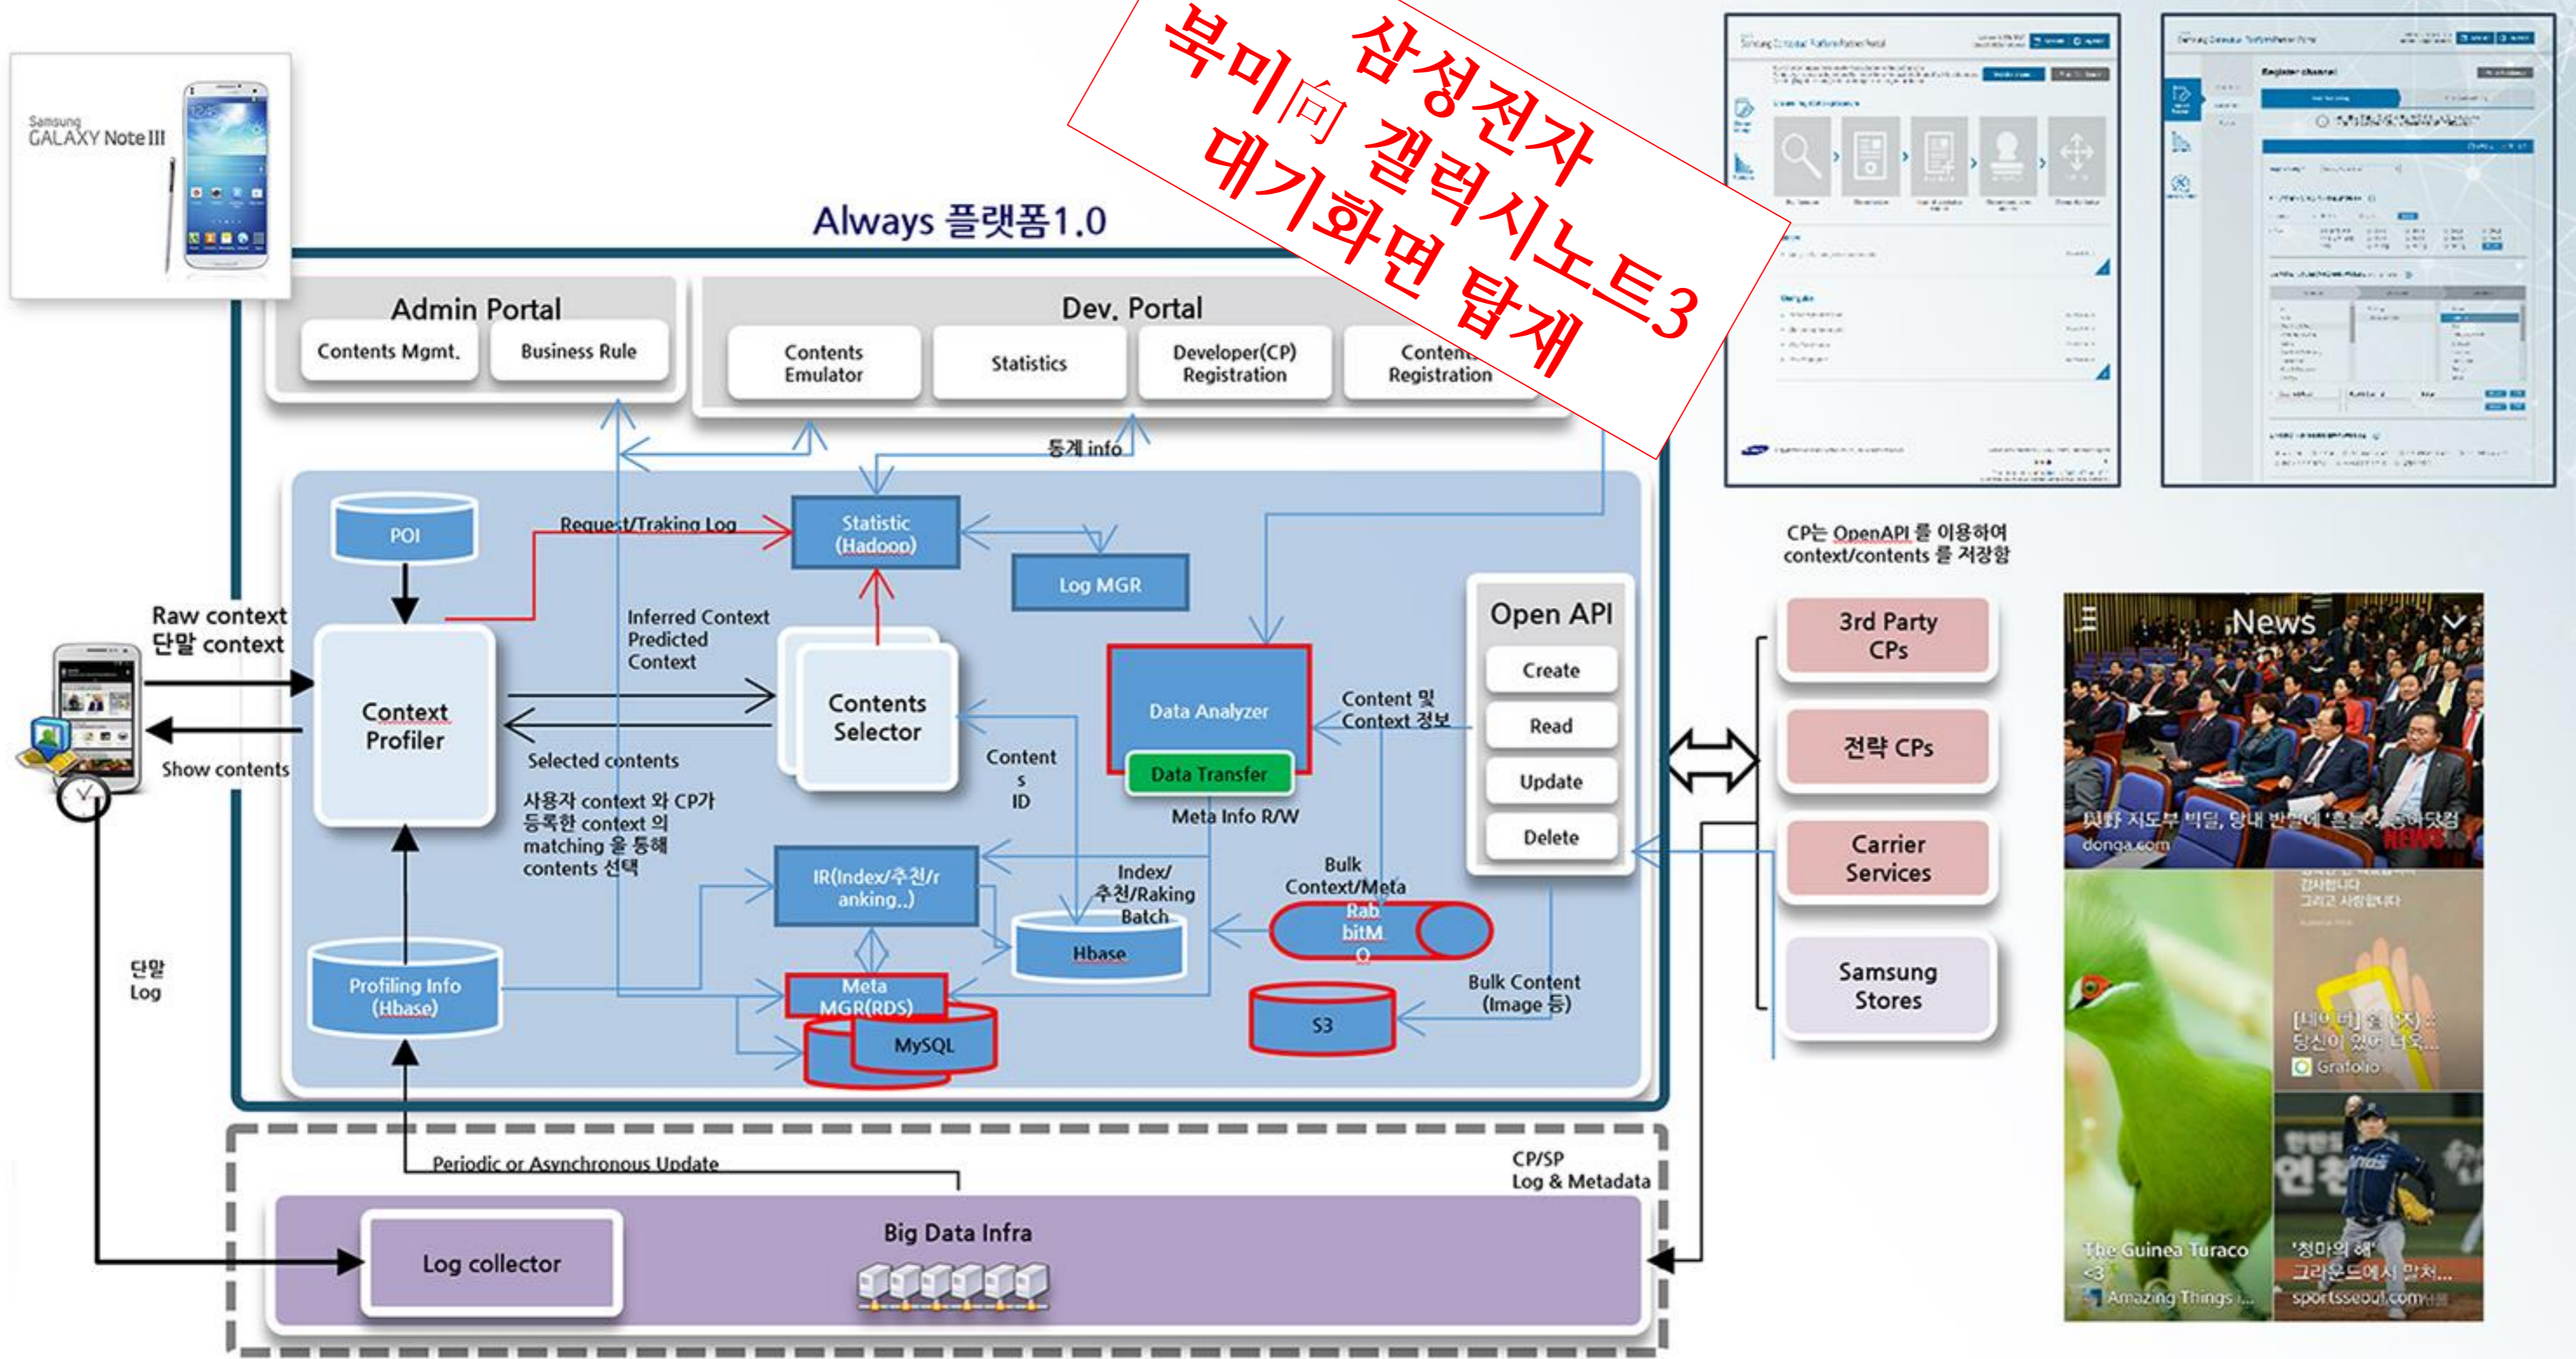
Samsung GALAXY Note III

삼성전자
북미向 갤럭시노트3
대기화면 탑재

Always 플랫폼1.0

Admin Portal
Contents Mgmt.
Business Rule

Dev. Portal
Contents Emulator
Statistics
Developer(CP) Registration
Content Registration

통계 info

POI
Request/Traking Log
Statistic (Hadoop)
Log MGR

Raw context
단말 context
Show contents

Context Profiler
Inferred Context
Predicted Context
Selected contents
Contents Selector
사용자 context 와 CP가 등록한 context 의 matching 을 통해 contents 선택

Data Analyzer
Data Transfer
Content 및 Context 정보
Meta Info R/W
Contents ID

Open API
Create
Read
Update
Delete

IR(Index/추천/ranking..)
Index/추천/Raking Batch
Hbase
Bulk Context/Meta
RabbitMQ
Meta MGR(RDS)
MySQL
S3
Bulk Content (Image 등)
Profiling Info (Hbase)

단말 Log

Periodic or Asynchronous Update
CP/SP Log & Metadata
Big Data Infra
Log collector

CP는 OpenAPI 를 이용하여 context/contents 를 저장함

3rd Party CPs
전략 CPs
Carrier Services
Samsung Stores

News
與野 지도부 박딤, 당내 반발에 '흔들'
donga.com
The Guinea Turaco <3
Amazing Things
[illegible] 당신이 있어 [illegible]
Grafolio
'청마의 해' 그라운드에서 말처...
sportsseoul.com